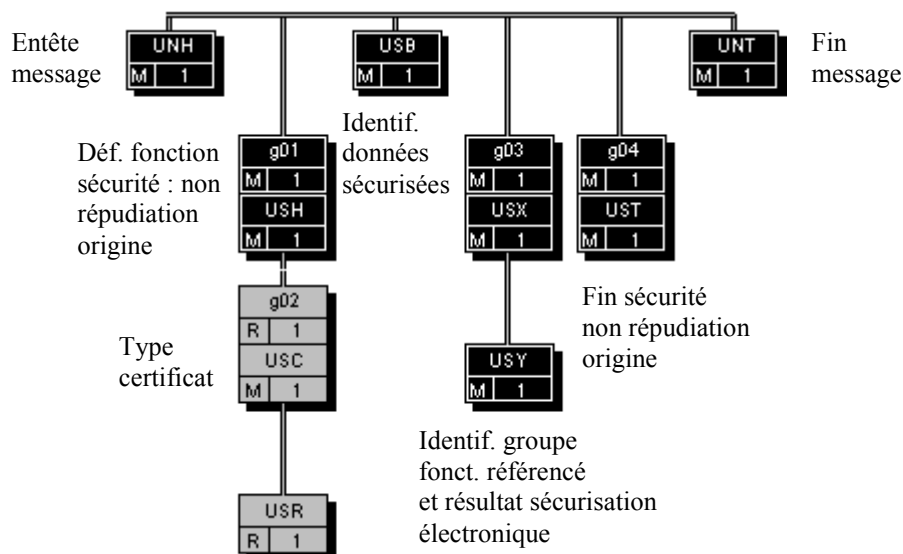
Entête message

UNH
M 1

USB
M 1

UNT
M 1

Fin message

Identif. données sécurisées

Déf. fonction sécurité : non répudiation origine

g01
M 1
USH
M 1

g03
M 1
USX
M 1

g04
M 1
UST
M 1

Fin sécurité non répudiation origine

g02
R 1
USC
M 1

Type certificat

USY
M 1

Identif. groupe fonct. référencé et résultat sécurisation électronique

USR
R 1